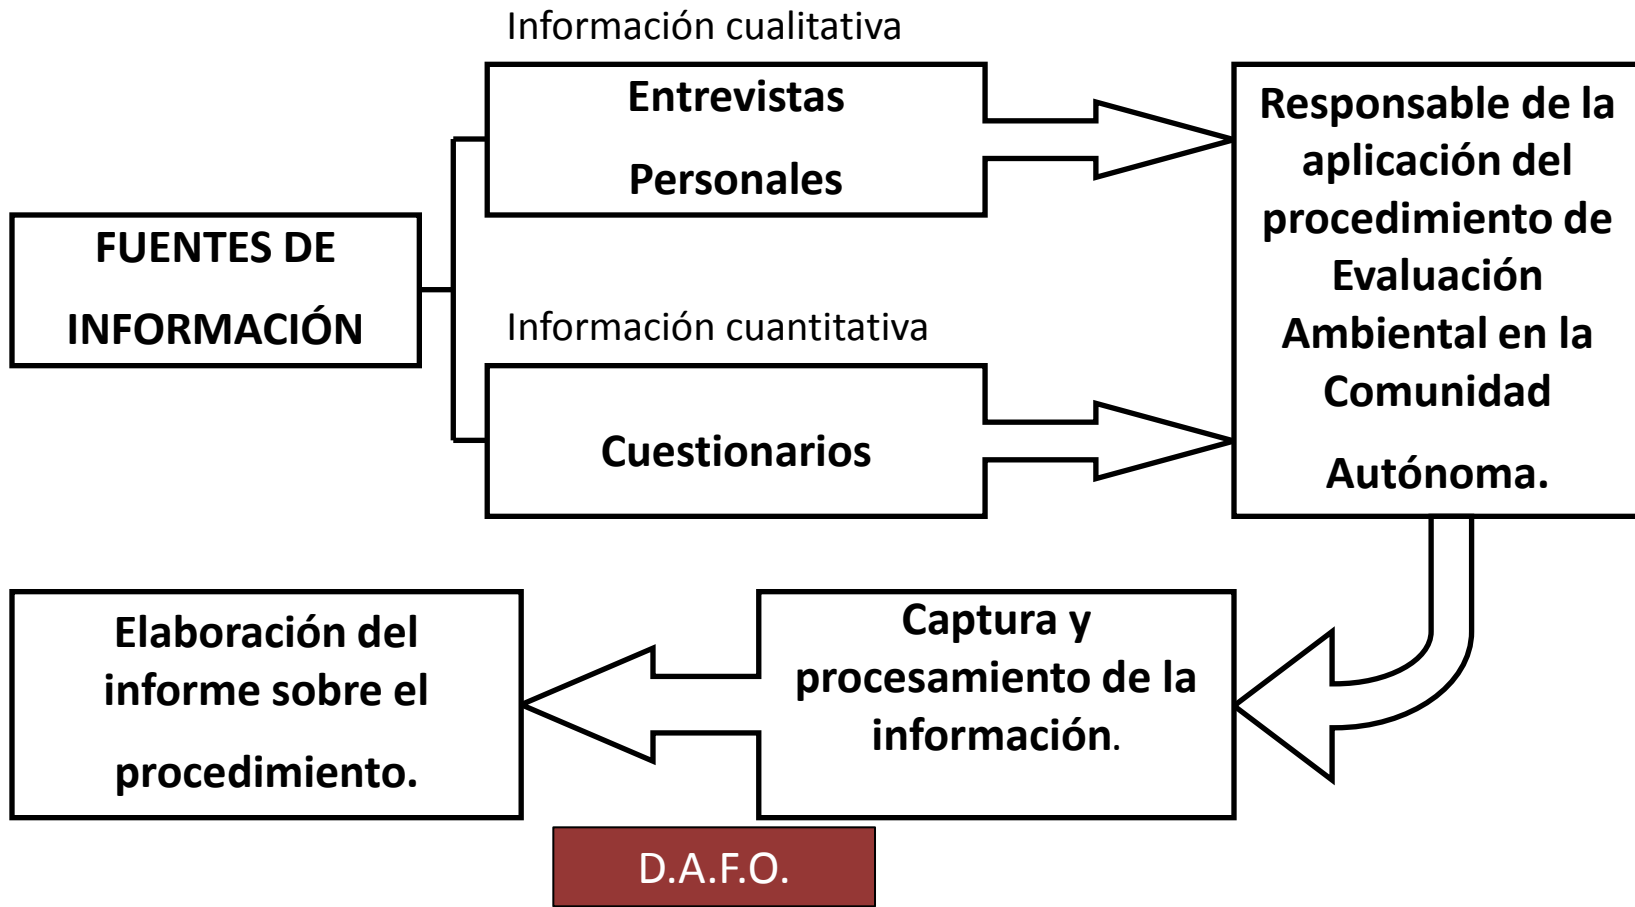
FUENTES DE INFORMACIÓN

Información cualitativa

Entrevistas Personales

Información cuantitativa

Cuestionarios

Responsable de la aplicación del procedimiento de Evaluación Ambiental en la Comunidad Autónoma.

Captura y procesamiento de la información.

Elaboración del informe sobre el procedimiento.

D.A.F.O.